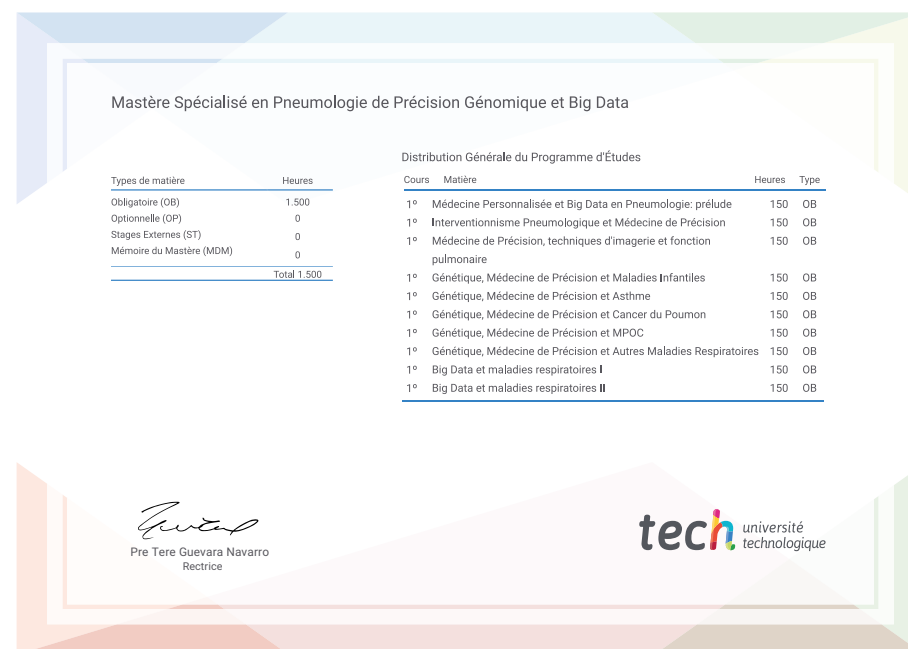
Mastère Spécialisé en Pneumologie de Précision Génomique et Big Data

| Types de matière | Heures |
|---|---|
| Obligatoire (OB) | 1.500 |
| Optionnelle (OP) | 0 |
| Stages Externes (ST) | 0 |
| Mémoire du Mastère (MDM) | 0 |
| | Total 1.500 |

Distribution Générale du Programme d'Études

| Cours | Matière | Heures | Type |
|---|---|---|---|
| 1º | Médecine Personnalisée et Big Data en Pneumologie: prélude | 150 | OB |
| 1º | Interventionnisme Pneumologique et Médecine de Précision | 150 | OB |
| 1º | Médecine de Précision, techniques d'imagerie et fonction pulmonaire | 150 | OB |
| 1º | Génétique, Médecine de Précision et Maladies Infantiles | 150 | OB |
| 1º | Génétique, Médecine de Précision et Asthme | 150 | OB |
| 1º | Génétique, Médecine de Précision et Cancer du Poumon | 150 | OB |
| 1º | Génétique, Médecine de Précision et MPOC | 150 | OB |
| 1º | Génétique, Médecine de Précision et Autres Maladies Respiratoires | 150 | OB |
| 1º | Big Data et maladies respiratoires I | 150 | OB |
| 1º | Big Data et maladies respiratoires II | 150 | OB |

Pre Tere Guevara Navarro
Rectrice

tech université technologique